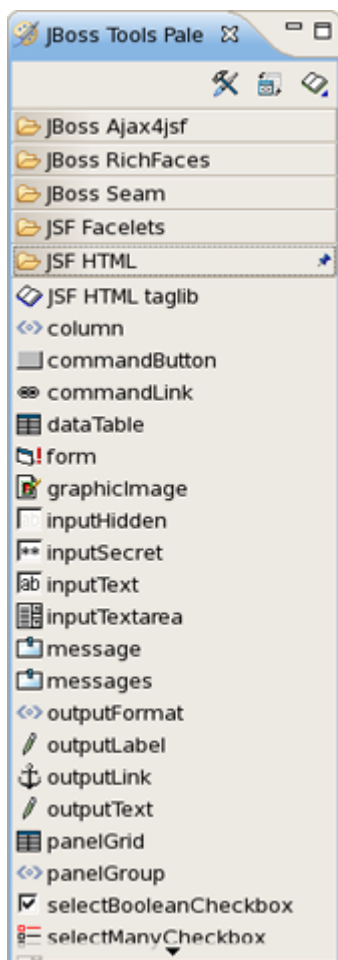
JBoss Tools Pale

JBoss Ajax4jsf
JBoss RichFaces
JBoss Seam
JSF Facelets
JSF HTML
JSF HTML taglib
column
commandButton
commandLink
dataTable
form
graphicImage
inputHidden
inputSecret
inputText
inputTextarea
message
messages
outputFormat
outputLabel
outputLink
outputText
panelGrid
panelGroup
selectBooleanCheckbox
selectManyCheckbox